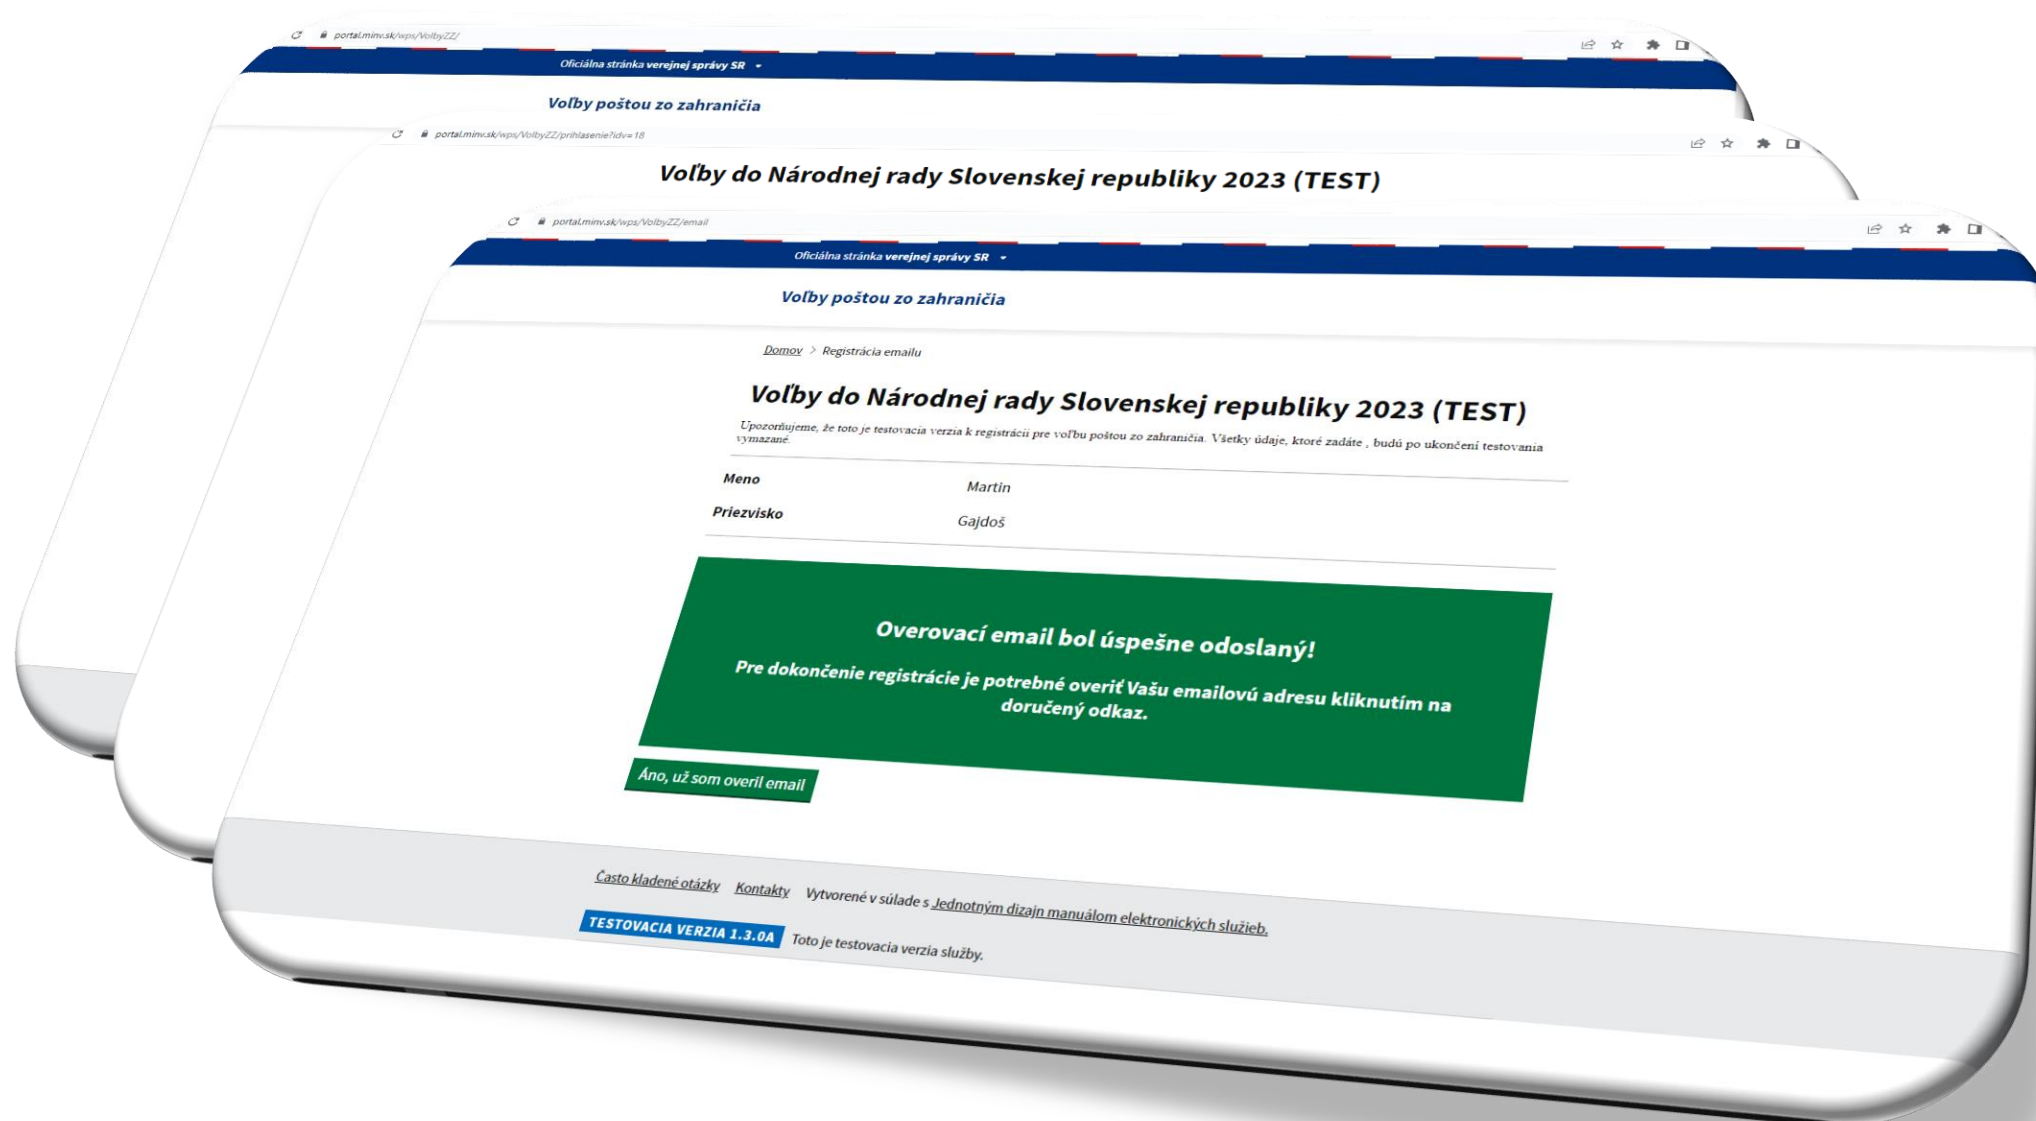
portal.minv.sk/wps/VolbyZZ/

Oficiálna stránka verejnej správy SR

Voľby poštou zo zahraničia

portal.minv.sk/wps/VolbyZZ/prihlasenie?idv=18

Voľby do Národnej rady Slovenskej republiky 2023 (TEST)

portal.minv.sk/wps/VolbyZZ/email

Oficiálna stránka verejnej správy SR

Voľby poštou zo zahraničia

Domov > Registrácia emailu

Voľby do Národnej rady Slovenskej republiky 2023 (TEST)

Upozorňujeme, že toto je testovacia verzia k registrácii pre voľbu poštou zo zahraničia. Všetky údaje, ktoré zadáte , budú po ukončení testovania vymazané.

| Meno | Martin |
|---|---|
| Priezvisko | Gajdoš |

Overovací email bol úspešne odoslaný!

Pre dokončenie registrácie je potrebné overiť Vašu emailovú adresu kliknutím na doručený odkaz.

Áno, už som overil email

Často kladené otázky Kontakty Vytvorené v súlade s Jednotným dizajn manuálom elektronických služieb.

TESTOVACIA VERZIA 1.3.0A Toto je testovacia verzia služby.